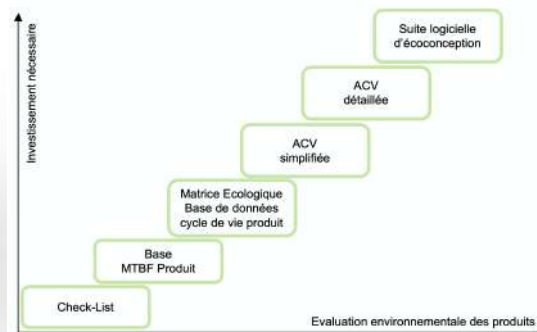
Investissement nécessaire

Suite logicielle d'écoconception

ACV détaillée

ACV simplifiée

Matrice Ecologique Base de données cycle de vie produit

Base MTBF Produit

Check-List

Evaluation environnementale des produits